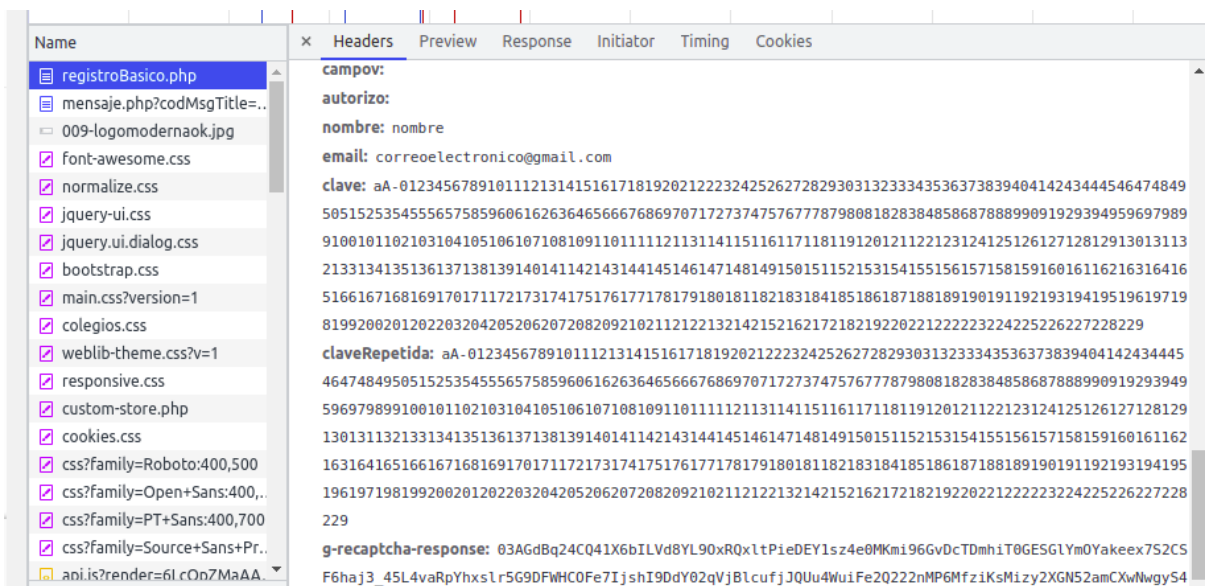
Name

registroBasico.php
mensaje.php?codMsgTitle=..
009-logomodernaok.jpg
font-awesome.css
normalize.css
jquery-ui.css
jquery.ui.dialog.css
bootstrap.css
main.css?version=1
colegios.css
weblib-theme.css?v=1
responsive.css
custom-store.php
cookies.css
css?family=Roboto:400,500
css?family=Open+Sans:400,..
css?family=PT+Sans:400,700
css?family=Source+Sans+Pr..
api.js?render=6LcOpZMaAA..

× Headers Preview Response Initiator Timing Cookies

campov:
autorizo:
nombre: nombre
email: correoelectronico@gmail.com
clave: aA-0123456789101112131415161718192021222324252627282930313233343536373839404142434445464748495051525354555657585960616263646566676869707172737475767778798081828384858687888990919293949596979899100101102103104105106107108109110111112113114115116117118119120121122123124125126127128129130131132133134135136137138139140141142143144145146147148149150151152153154155156157158159160161162163164165166167168169170171172173174175176177178179180181182183184185186187188189190191192193194195196197198199200201202203204205206207208209210211212213214215216217218219220221222223224225226227228229
claveRepetida: aA-0123456789101112131415161718192021222324252627282930313233343536373839404142434445464748495051525354555657585960616263646566676869707172737475767778798081828384858687888990919293949596979899100101102103104105106107108109110111112113114115116117118119120121122123124125126127128129130131132133134135136137138139140141142143144145146147148149150151152153154155156157158159160161162163164165166167168169170171172173174175176177178179180181182183184185186187188189190191192193194195196197198199200201202203204205206207208209210211212213214215216217218219220221222223224225226227228229
g-recaptcha-response: 03AGdBq24CQ41X6bILVd8YL9OxRQxltPieDEY1sz4e0MKmi96GvDcTDmhiT0GESGlYmOYakeex7S2CSF6haj3_45L4vaRpYhxslr5G9DFWHCOFe7IjshI9DdY02qVjBlcufjJQUu4WuiFe2Q222nMP6MfziKsMizy2XGN52amCXwNwgyS4